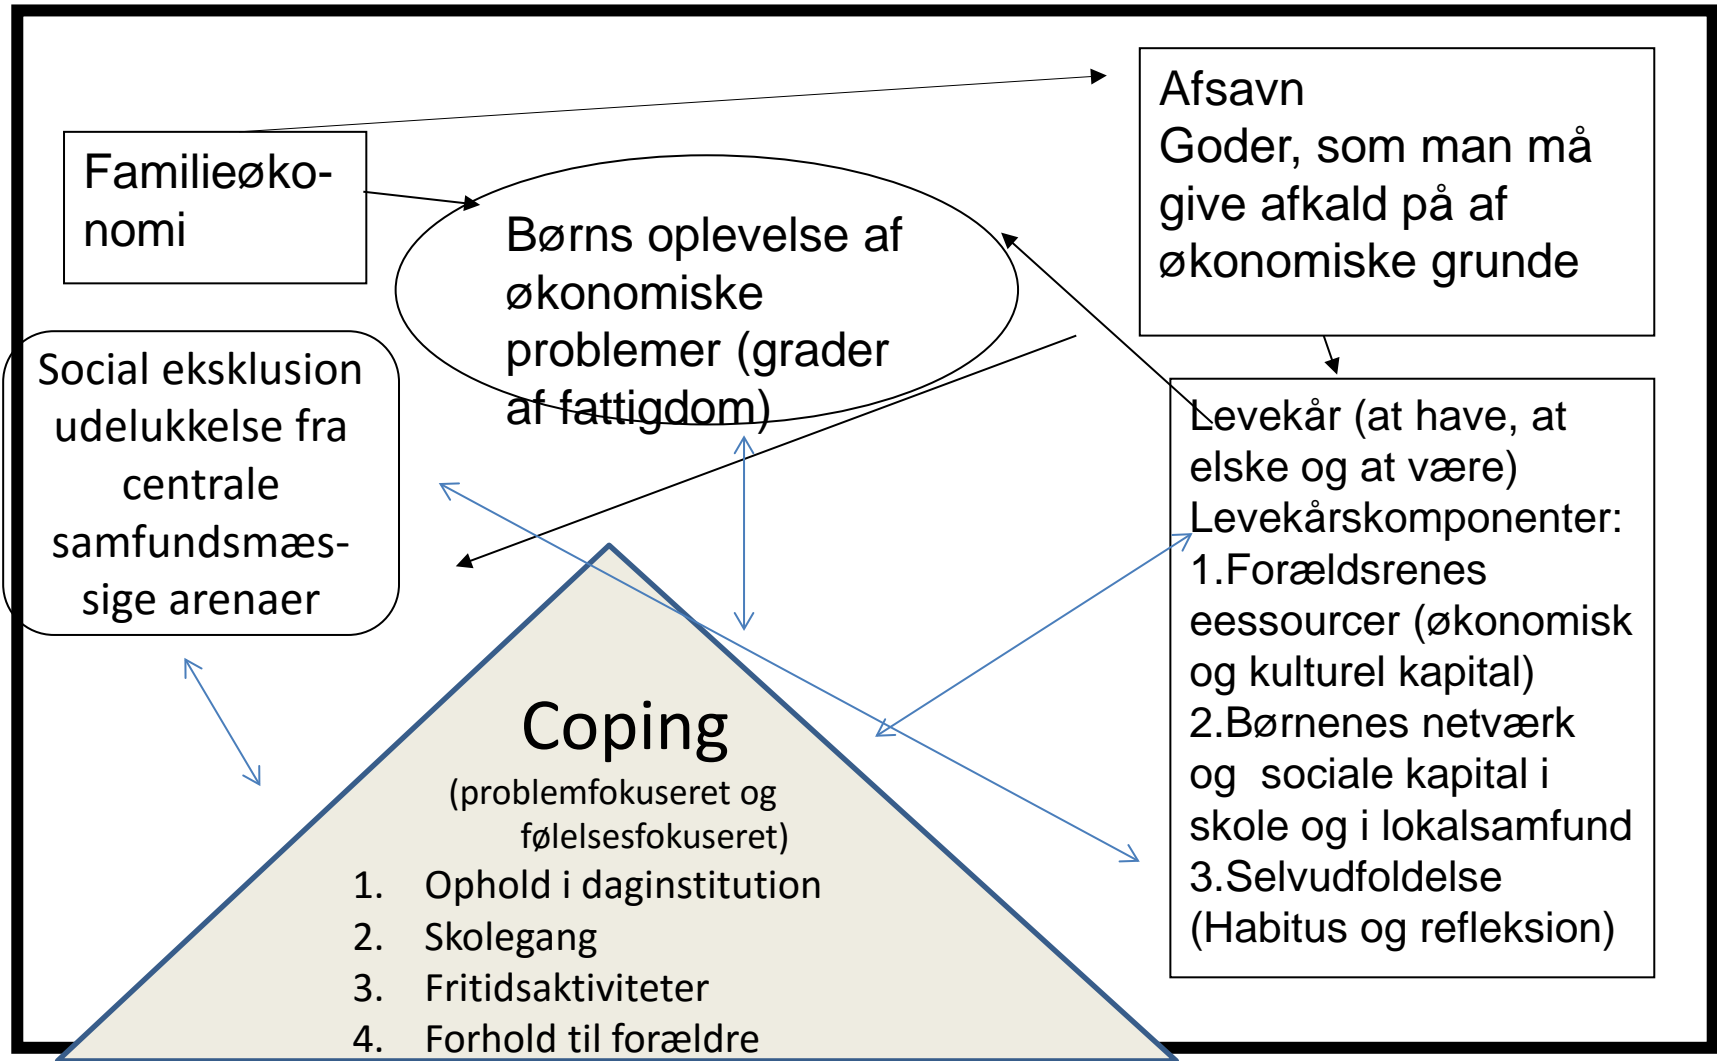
Familieøkonomi

Afsavn
Goder, som man må give afkald på af økonomiske grunde

Børns oplevelse af økonomiske problemer (grader af fattigdom)

Social eksklusion udelukkelse fra centrale samfundsmæssige arenaer

Levekår (at have, at elske og at være)
Levekårskomponenter:
1.Forældsrenes eessourcer (økonomisk og kulturel kapital)
2.Børnenes netværk og sociale kapital i skole og i lokalsamfund
3.Selvudfoldelse (Habitus og refleksion)

Coping
(problemfokuseret og følelsesfokuseret)
1. Ophold i daginstitution
2. Skolegang
3. Fritidsaktiviteter
4. Forhold til forældre